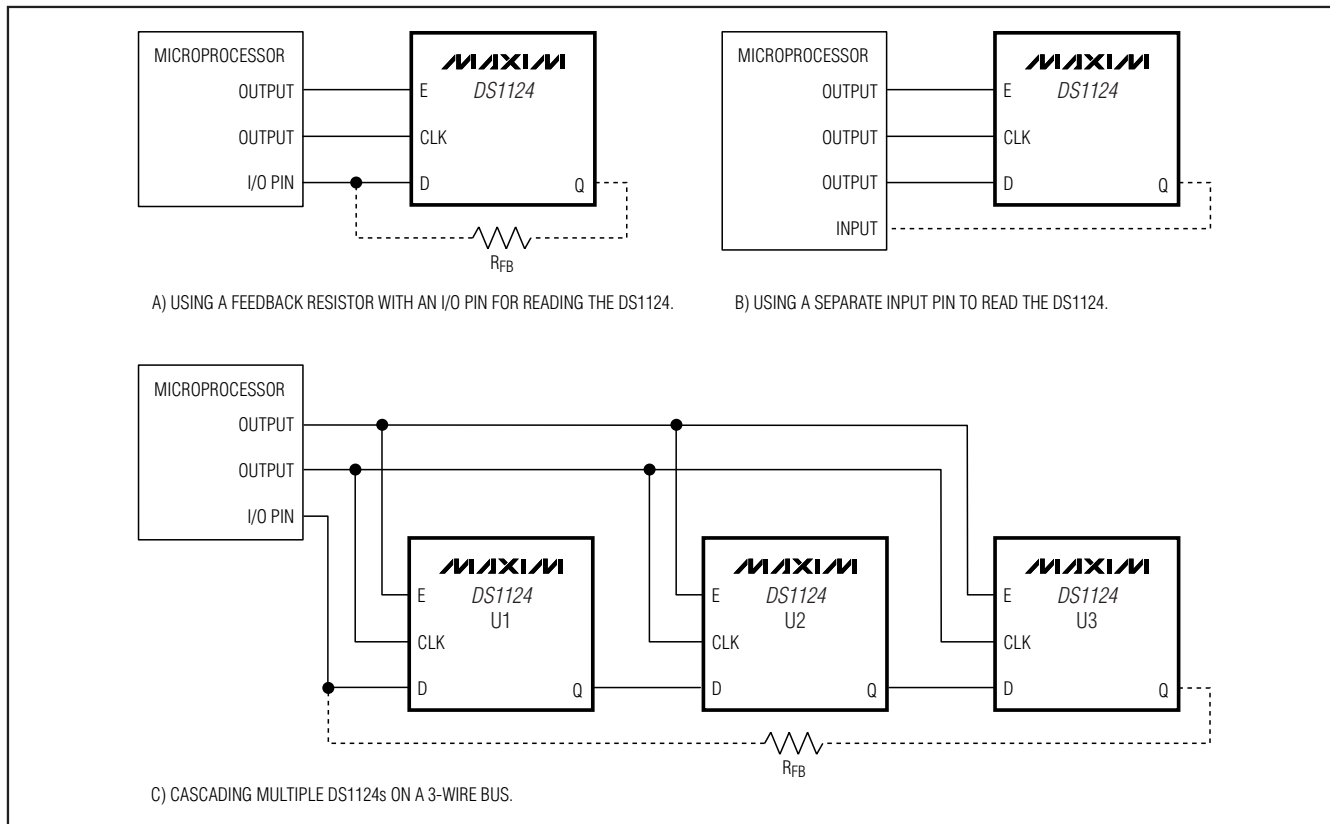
MICROPROCESSOR
OUTPUT
OUTPUT
I/O PIN

MAXIM
DS1124
E
CLK
D
Q

$R_{FB}$

A) USING A FEEDBACK RESISTOR WITH AN I/O PIN FOR READING THE DS1124.

MICROPROCESSOR
OUTPUT
OUTPUT
OUTPUT
INPUT

MAXIM
DS1124
E
CLK
D
Q

B) USING A SEPARATE INPUT PIN TO READ THE DS1124.

MICROPROCESSOR
OUTPUT
OUTPUT
I/O PIN

MAXIM
DS1124
U1
E
CLK
D
Q

MAXIM
DS1124
U2
E
CLK
D
Q

MAXIM
DS1124
U3
E
CLK
D
Q

$R_{FB}$

C) CASCADING MULTIPLE DS1124s ON A 3-WIRE BUS.